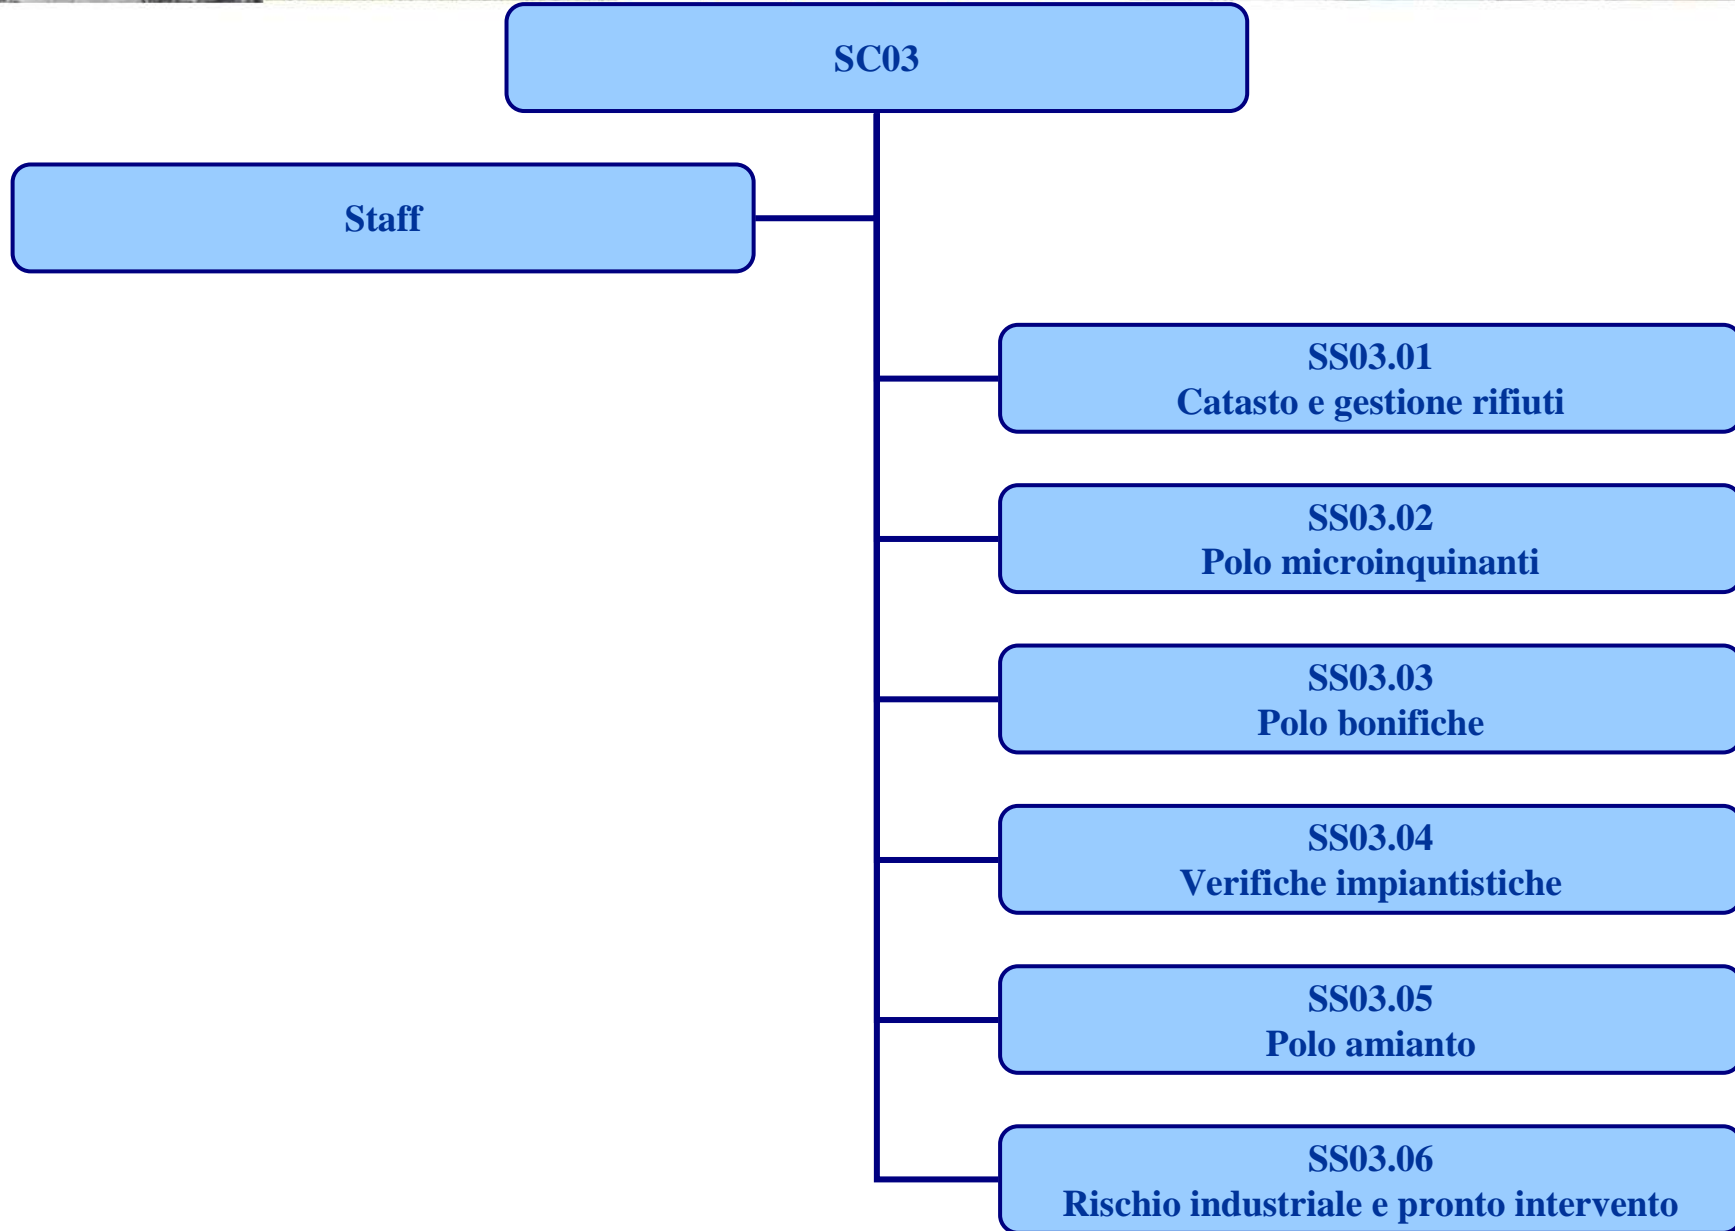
SC03

Staff

SS03.01
Catasto e gestione rifiuti

SS03.02
Polo microinquinanti

SS03.03
Polo bonifiche

SS03.04
Verifiche impiantistiche

SS03.05
Polo amianto

SS03.06
Rischio industriale e pronto intervento